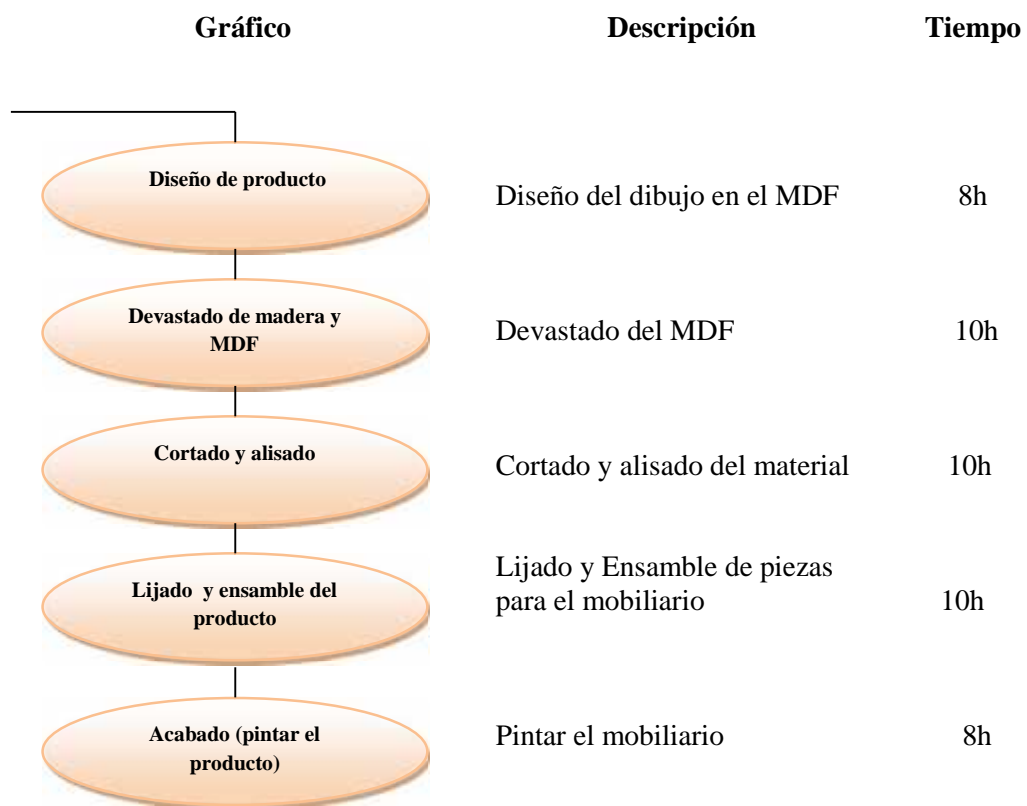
| Gráfico | Descripción | Tiempo |
|---|---|---|
| Diseño de producto | Diseño del dibujo en el MDF | 8h |
| Devastado de madera y MDF | Devastado del MDF | 10h |
| Cortado y alisado | Cortado y alisado del material | 10h |
| Lijado y ensamble del producto | Lijado y Ensamble de piezas para el mobiliario | 10h |
| Acabado (pintar el producto) | Pintar el mobiliario | 8h |